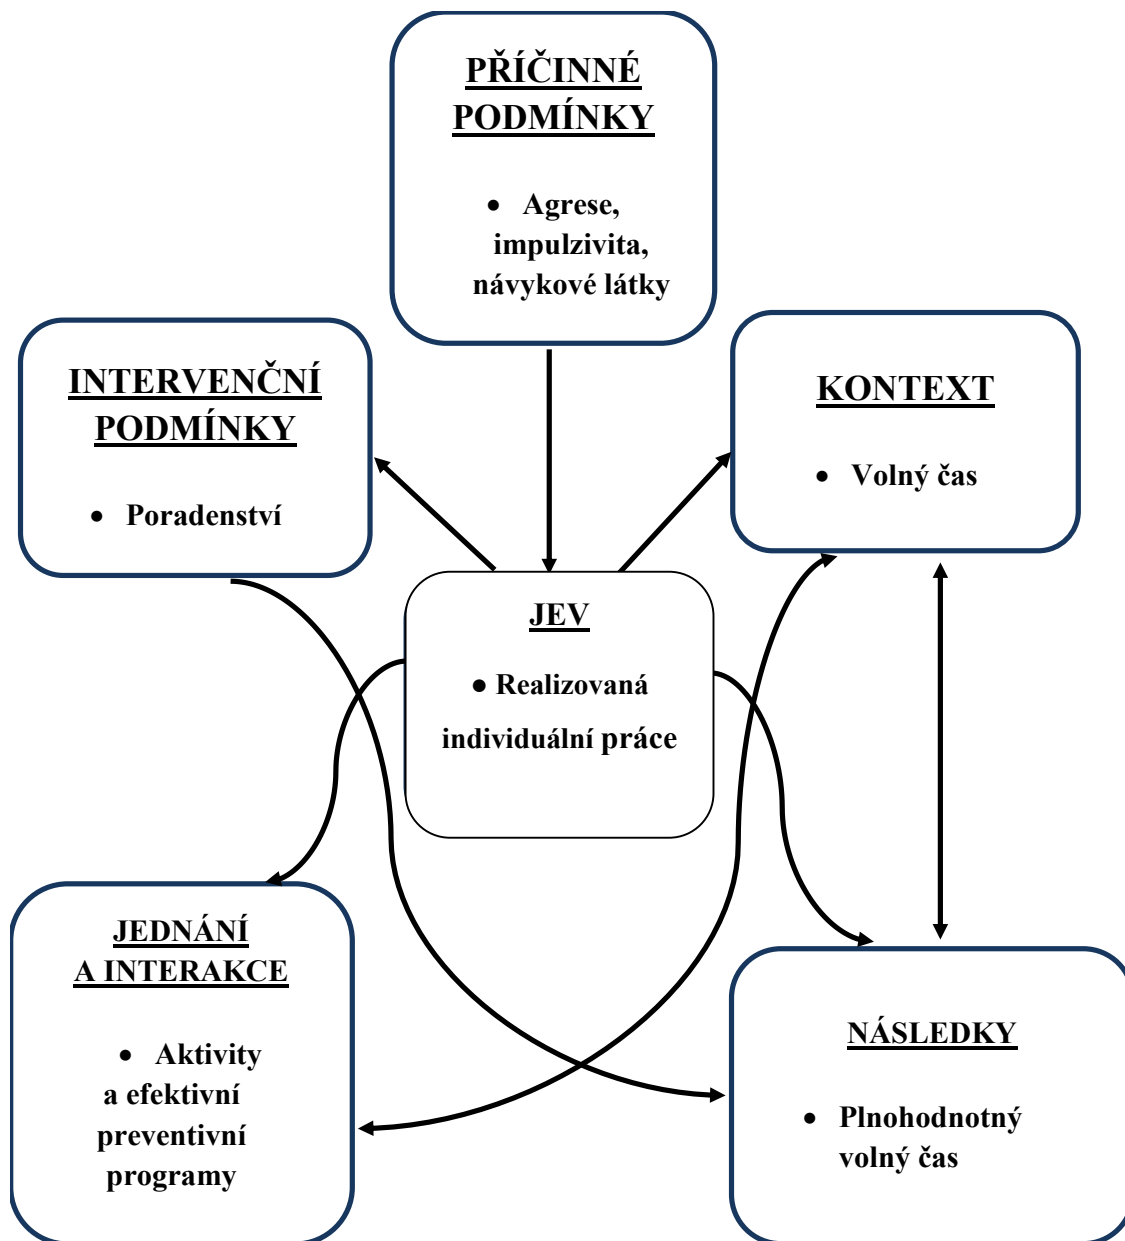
PŘÍČINNÉ PODMÍNKY

- Agrese, impulzivita, návykové látky

INTERVENČNÍ PODMÍNKY

- Poradenství

KONTEXT

- Volný čas

JEV

- Realizovaná individuální práce

JEDNÁNÍ A INTERAKCE

- Aktivity a efektivní preventivní programy

NÁSLEDKY

- Plnohodnotný volný čas